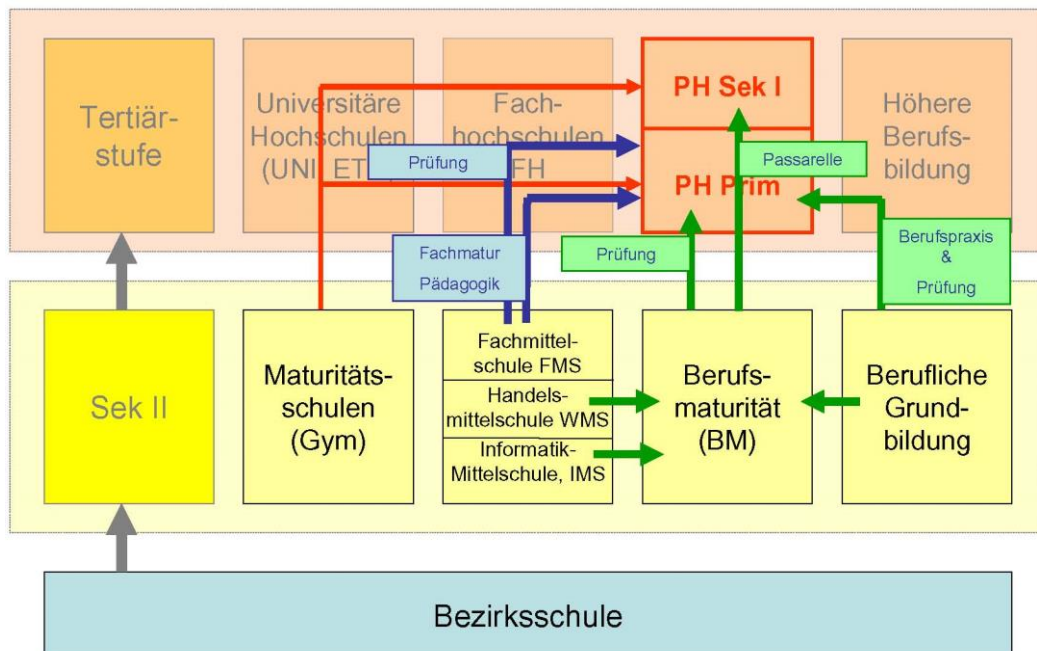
Tertiärstufe

Universitäre Hochschulen (UNI, ETH)

Fachhochschulen FH

PH Sek I

PH Prim

Höhere Berufsbildung

Prüfung

Passarelle

Fachmatur Pädagogik

Prüfung

Berufspraxis & Prüfung

Sek II

Maturitätsschulen (Gym)

Fachmittelschule FMS

Handelsmittelschule WMS

Informatik-Mittelschule, IMS

Berufsmaturität (BM)

Berufliche Grundbildung

Bezirksschule